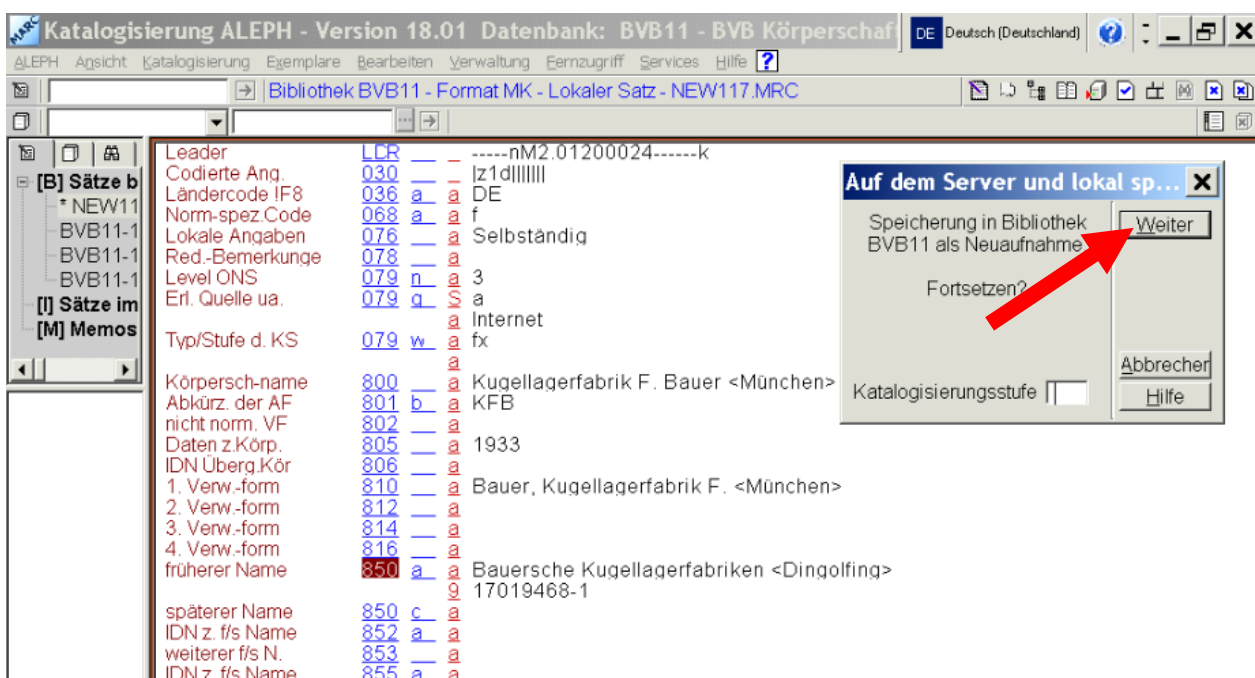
Katalogisierung ALEPH - Version 18.01 Datenbank: BVB11 - BVB Körperschaf
DE Deutsch (Deutschland)

ALEPH Ansicht Katalogisierung Exemplare Bearbeiten Verwaltung Fernzugriff Services Hilfe ?

Bibliothek BVB11 - Format MK - Lokaler Satz - NEW117.MRC

[B] Sätze b
* NEW11
BVB11-1
BVB11-1
BVB11-1
[I] Sätze im
[M] Memos

| | | | | |
|---|---|---|---|---|
| Leader | LDR | __ | _ | -----nM2.01200024------k |
| Codierte Ang. | 030 | __ | _ | \|z1d\|\|\|\|\|\| |
| Ländercode !F8 | 036 | a | a | DE |
| Norm-spez.Code | 068 | a | a | f |
| Lokale Angaben | 076 | __ | a | Selbständig |
| Red.-Bemerkunge | 078 | __ | a | |
| Level ONS | 079 | n | a | 3 |
| Erl. Quelle ua. | 079 | q | S | a |
| | | | a | Internet |
| Typ/Stufe d. KS | 079 | w | a | fx |
| | | | a | |
| Körpersch-name | 800 | __ | a | Kugellagerfabrik F. Bauer <München> |
| Abkürz. der AF | 801 | b | a | KFB |
| nicht norm. VF | 802 | __ | a | |
| Daten z.Körp. | 805 | __ | a | 1933 |
| IDN Überg.Kör | 806 | __ | a | |
| 1. Verw.-form | 810 | __ | a | Bauer, Kugellagerfabrik F. <München> |
| 2. Verw.-form | 812 | __ | a | |
| 3. Verw.-form | 814 | __ | a | |
| 4. Verw.-form | 816 | __ | a | |
| früherer Name | 850 | a | a | Bauersche Kugellagerfabriken <Dingolfing> |
| | | | 9 | 17019468-1 |
| späterer Name | 850 | c | a | |
| IDN z. f/s Name | 852 | a | a | |
| weiterer f/s N. | 853 | __ | a | |
| IDN z. f/s Name | 855 | a | a | |

Auf dem Server und lokal sp...

Speicherung in Bibliothek BVB11 als Neuaufnahme

Fortsetzen?

Weiter

Abbrechen

Katalogisierungsstufe

Hilfe